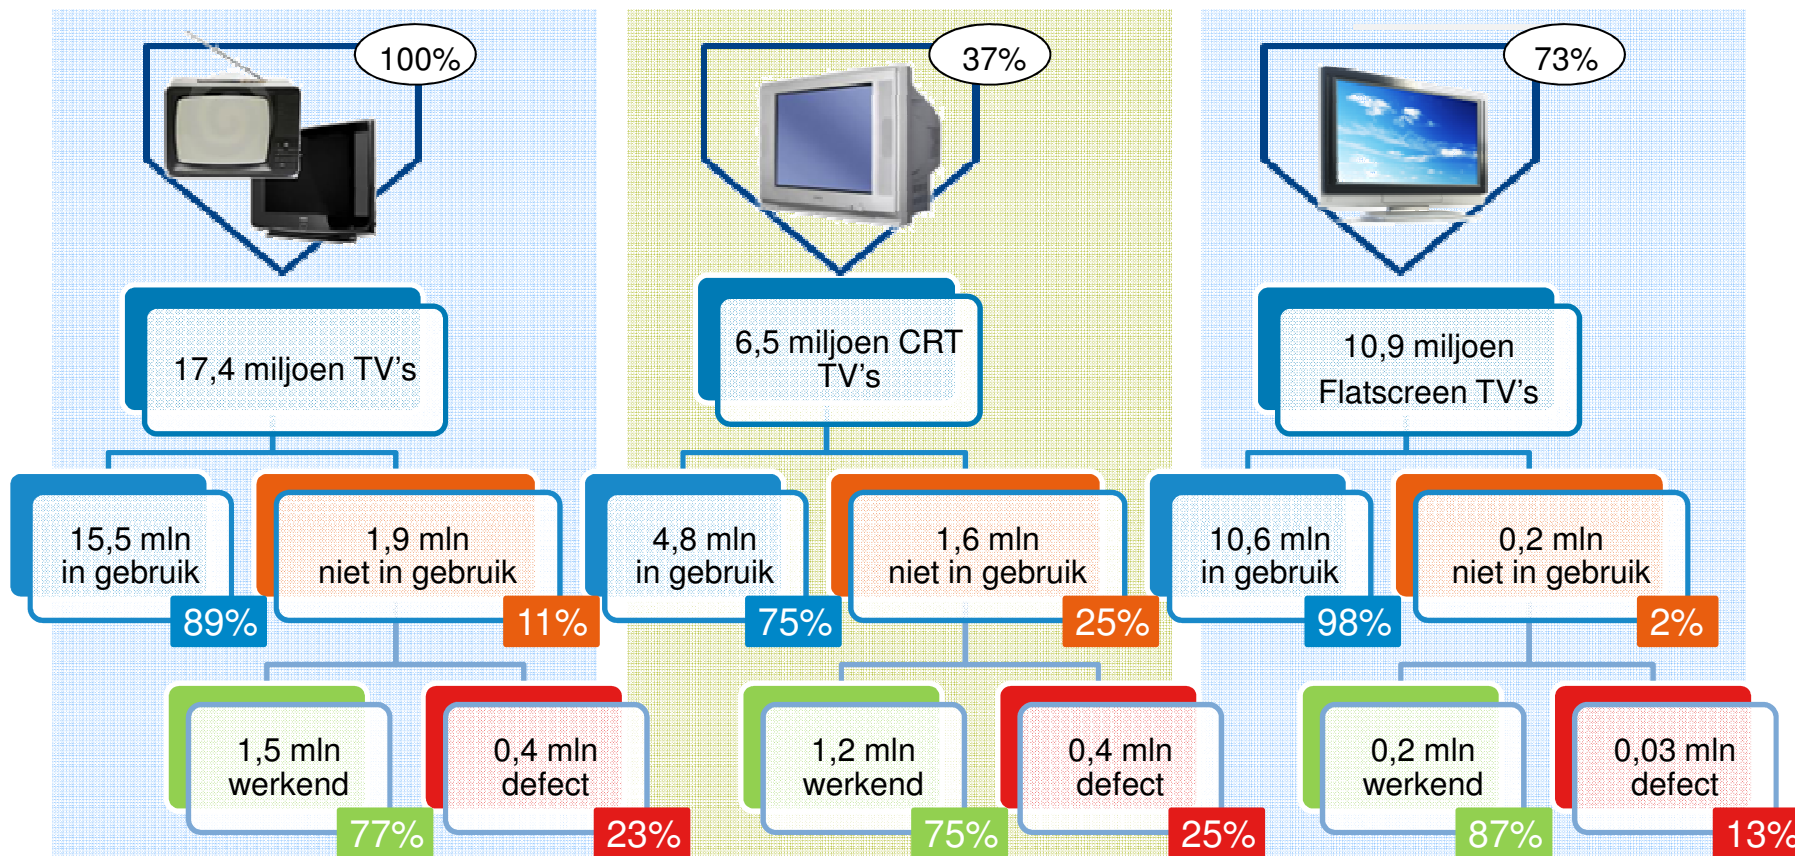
100%

17,4 miljoen TV's

15,5 mln in gebruik 89%

1,9 mln niet in gebruik 11%

1,5 mln werkend 77%

0,4 mln defect 23%

37%

6,5 miljoen CRT TV's

4,8 mln in gebruik 75%

1,6 mln niet in gebruik 25%

1,2 mln werkend 75%

0,4 mln defect 25%

73%

10,9 miljoen Flatscreen TV's

10,6 mln in gebruik 98%

0,2 mln niet in gebruik 2%

0,2 mln werkend 87%

0,03 mln defect 13%